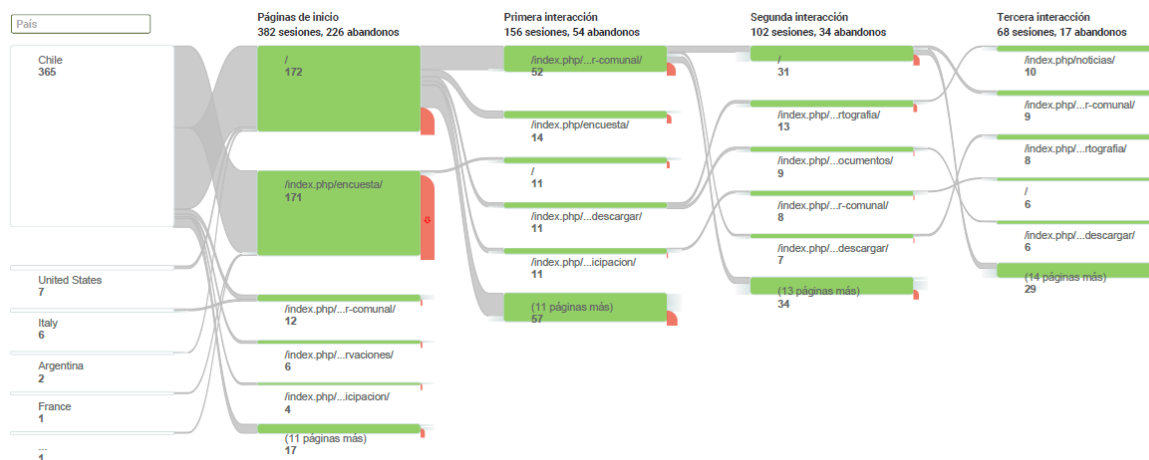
País

Chile
365

United States
7

Italy
6

Argentina
2

France
1

...
1

Páginas de inicio
382 sesiones, 226 abandonos

/
172

/index.php/encuesta/
171

/index.php/...r-comunal/
12

/index.php/...rvaciones/
6

/index.php/...icipacion/
4

(11 páginas más)
17

Primera interacción
156 sesiones, 54 abandonos

/index.php/...r-comunal/
52

/index.php/encuesta/
14

/
11

/index.php/...descargar/
11

/index.php/...icipacion/
11

(11 páginas más)
57

Segunda interacción
102 sesiones, 34 abandonos

/
31

/index.php/...rtografia/
13

/index.php/...ocumentos/
9

/index.php/...r-comunal/
8

/index.php/...descargar/
7

(13 páginas más)
34

Tercera interacción
68 sesiones, 17 abandonos

/index.php/noticias/
10

/index.php/...r-comunal/
9

/index.php/...rtografia/
8

/
6

/index.php/...descargar/
6

(14 páginas más)
29